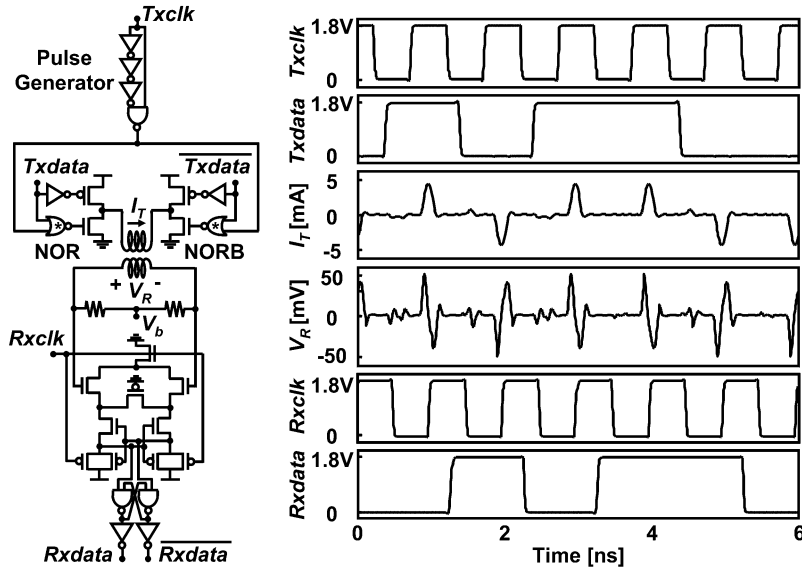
Txclk

Pulse Generator

Txdata

$\overline{Txdata}$

$I_T$

NOR

NORB

+ $V_R$ -

$V_b$

Rxclk

Rxdata

$\overline{Rxdata}$

Txclk 1.8V 0

Txdata 1.8V 0

$I_T$ [mA] 5 0 -5

$V_R$ [mV] 50 0 -50

Rxclk 1.8V 0

Rxdata 1.8V 0

0 2 4 6

Time [ns]